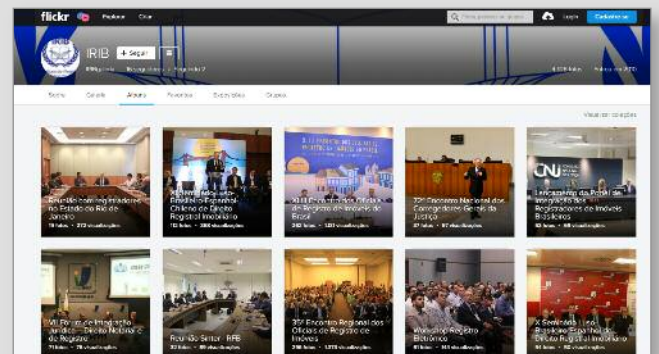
flickr Explorar Criar

Pesquisar Login Cadastre-se

IRIB

+ Seguir

Sobre Camera Álbuns Favoritos Estatísticas Grupos

Visualizar coleções

Reunião com registradores no Estado do Rio de Janeiro

18 fotos · 312 visualizações

XI Seminário Luso-Brasileiro-Espanhol Chileno de Direito Registral Imobiliário

112 fotos · 3866 visualizações

XLII Encontro dos Oficiais de Registro de Imóveis do Brasil

242 fotos · 1453 visualizações

72º Encontro Nacional dos Corregedores-Gerais da Justiça

37 fotos · 97 visualizações

Lançamento da Portal de Integração dos Registradores de Imóveis Brasileiros

53 fotos · 98 visualizações

VII Fórum de Integração Jurídica – Direito Notarial e de Registro

71 fotos · 79 visualizações

Reunião Setor - RFB

30 fotos · 38 visualizações

35º Encontro Regional dos Oficiais de Registro de Imóveis

238 fotos · 1575 visualizações

Workshop Registro Eletrônico

111 fotos · 148 visualizações

X Seminário Luso-Brasileiro-Espanhol de Direito Registral Imobiliário

94 fotos · 102 visualizações